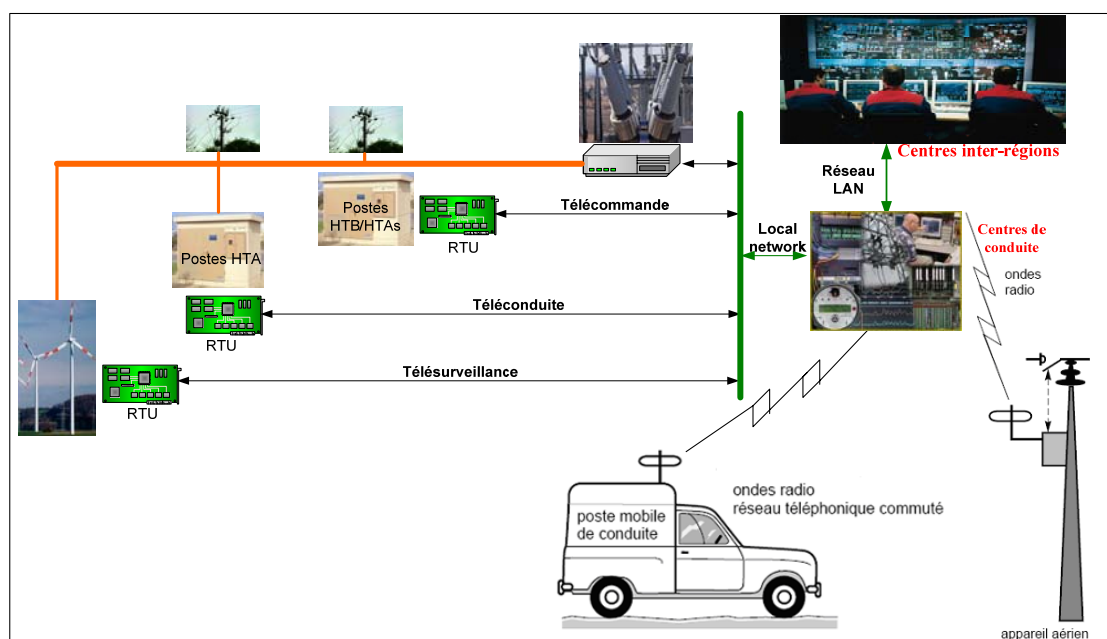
Centres inter-régions

Réseau LAN

Postes HTB/HTAs

RTU

Télécommande

Local network

Centres de conduite

Postes HTA

ondes radio

RTU

Téléconduite

RTU

Télésurveillance

ondes radio
réseau téléphonique commuté

poste mobile de conduite

appareil aérien